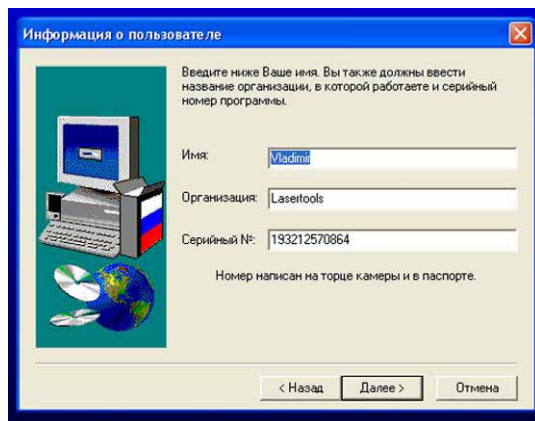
Информация о пользователе

Введите ниже Ваше имя. Вы также должны ввести название организации, в которой работаете и серийный номер программы.

Имя: Vladimir

Организация: Lasertools

Серийный №: 193212570864

Номер написан на торце камеры и в паспорте.

< Назад Далее > Отмена